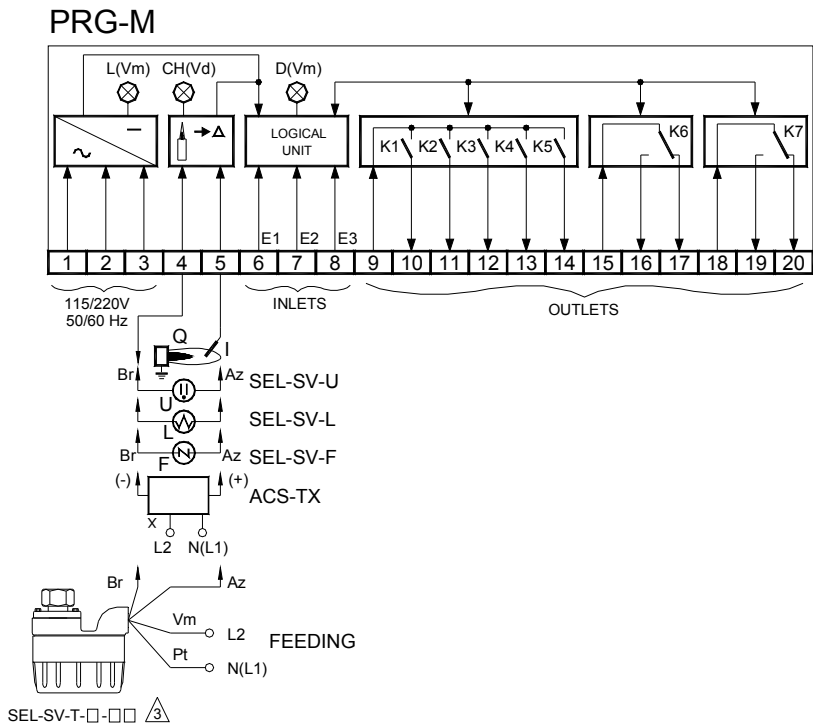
PRG-M

L(Vm) CH(Vd) D(Vm)

LOGICAL UNIT

K1 K2 K3 K4 K5 K6 K7

E1 E2 E3

| 1 | 2 | 3 | 4 | 5 | 6 | 7 | 8 | 9 | 10 | 11 | 12 | 13 | 14 | 15 | 16 | 17 | 18 | 19 | 20 |
|---|---|---|---|---|---|---|---|---|---|---|---|---|---|---|---|---|---|---|---|

115/220V 50/60 Hz

INLETS

OUTLETS

Q I

Br Az SEL-SV-U

U

L SEL-SV-L

Br Az SEL-SV-F

F

(-) (+) ACS-TX

X

L2 N(L1)

Br Az

Vm L2 FEEDING

Pt N(L1)

SEL-SV-T-□-□□ 3